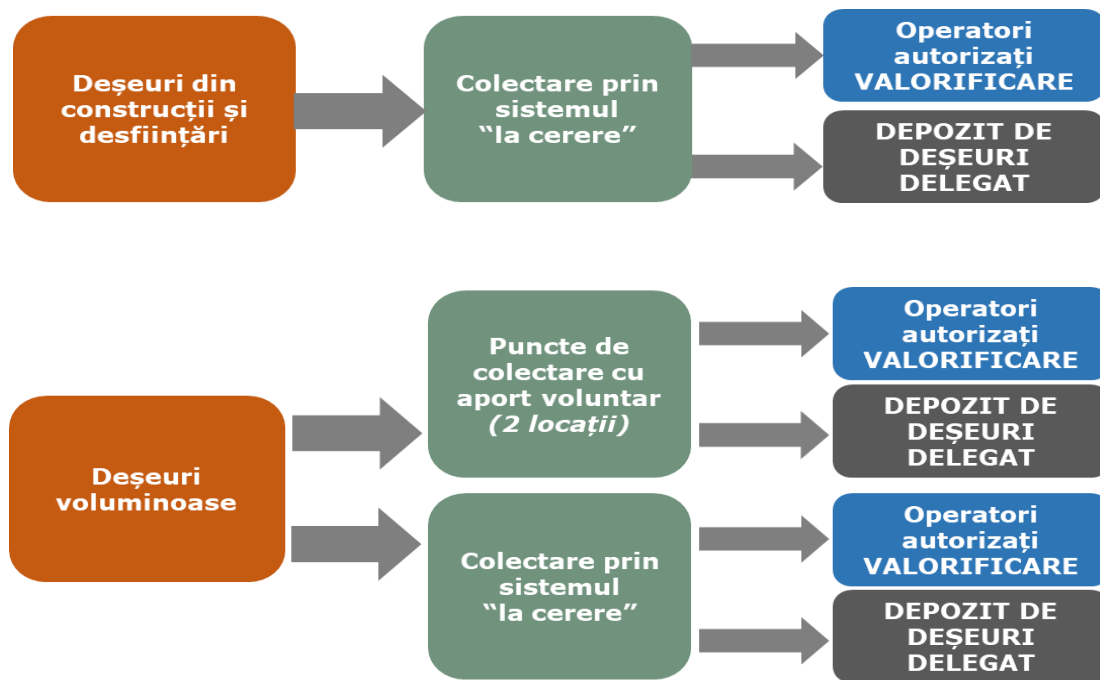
Deșeuri din construcții și desființări

Colectare prin sistemul “la cerere”

Operatori autorizați VALORIFICARE

DEPOZIT DE DEȘEURI DELEGAT

Deșeuri voluminoase

Puncte de colectare cu aport voluntar *(2 locații)*

Operatori autorizați VALORIFICARE

DEPOZIT DE DEȘEURI DELEGAT

Colectare prin sistemul “la cerere”

Operatori autorizați VALORIFICARE

DEPOZIT DE DEȘEURI DELEGAT